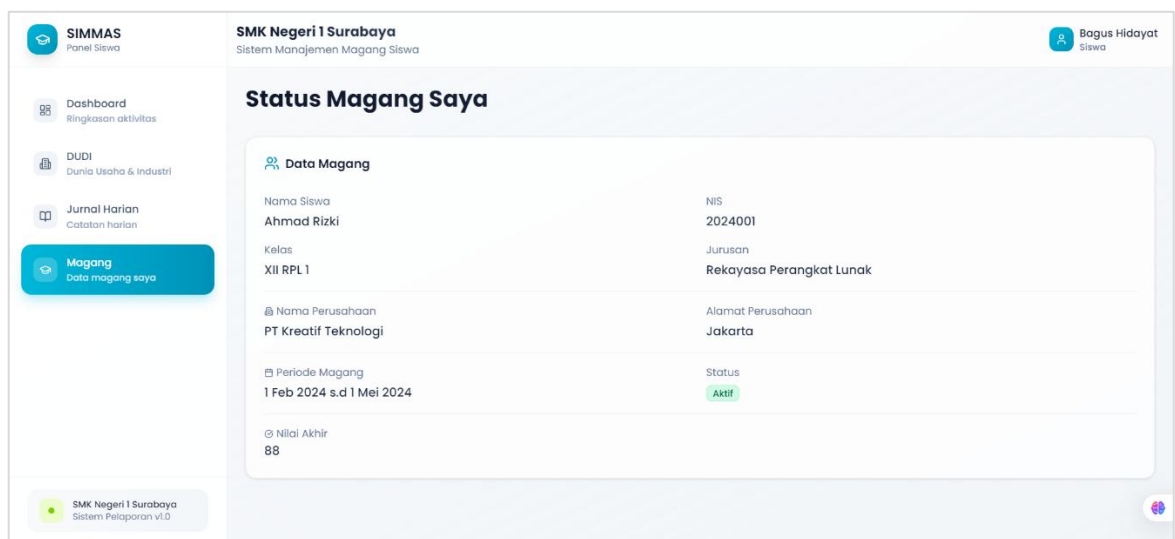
SIMMAS
Panel Siswa

SMK Negeri 1 Surabaya
Sistem Manajemen Magang Siswa

Bagus Hidayat
Siswa

Dashboard
Ringkasan aktivitas

DUDI
Dunia Usaha & Industri

Jurnal Harian
Catatan harian

Magang
Data magang saya

SMK Negeri 1 Surabaya
Sistem Pelaporan v1.0

Status Magang Saya

Data Magang

Nama Siswa
Ahmad Rizki

NIS
2024001

Kelas
XII RPL 1

Jurusan
Rekayasa Perangkat Lunak

Nama Perusahaan
PT Kreatif Teknologi

Alamat Perusahaan
Jakarta

Periode Magang
1 Feb 2024 s.d 1 Mei 2024

Status
Aktif

Nilai Akhir
88